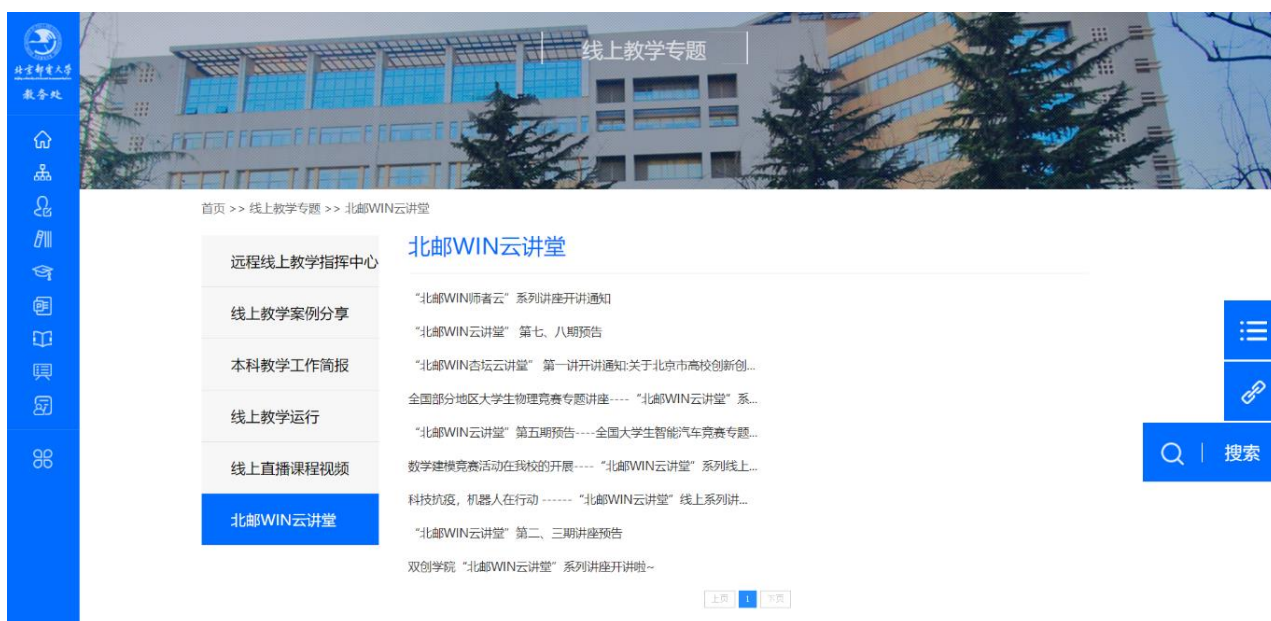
北京邮电大学
教务处

线上教学专题

首页 >> 线上教学专题 >> 北邮WIN云讲堂

远程线上教学指挥中心

线上教学案例分享

本科教学工作简报

线上教学运行

线上直播课程视频

北邮WIN云讲堂

北邮WIN云讲堂

“北邮WIN师者云”系列讲座开讲通知

“北邮WIN云讲堂” 第七、八期预告

“北邮WIN杏坛云讲堂” 第一讲开讲通知:关于北京市高校创新创...

全国部分地区大学生物理竞赛专题讲座---- “北邮WIN云讲堂”系...

“北邮WIN云讲堂” 第五期预告----全国大学生智能汽车竞赛专题...

数学建模竞赛活动在我校的开展---- “北邮WIN云讲堂”系列线上...

科技抗疫,机器人在行动 ------ “北邮WIN云讲堂” 线上系列讲...

“北邮WIN云讲堂” 第二、三期讲座预告

双创学院 “北邮WIN云讲堂” 系列讲座开讲啦~

上页 1 下页

搜索